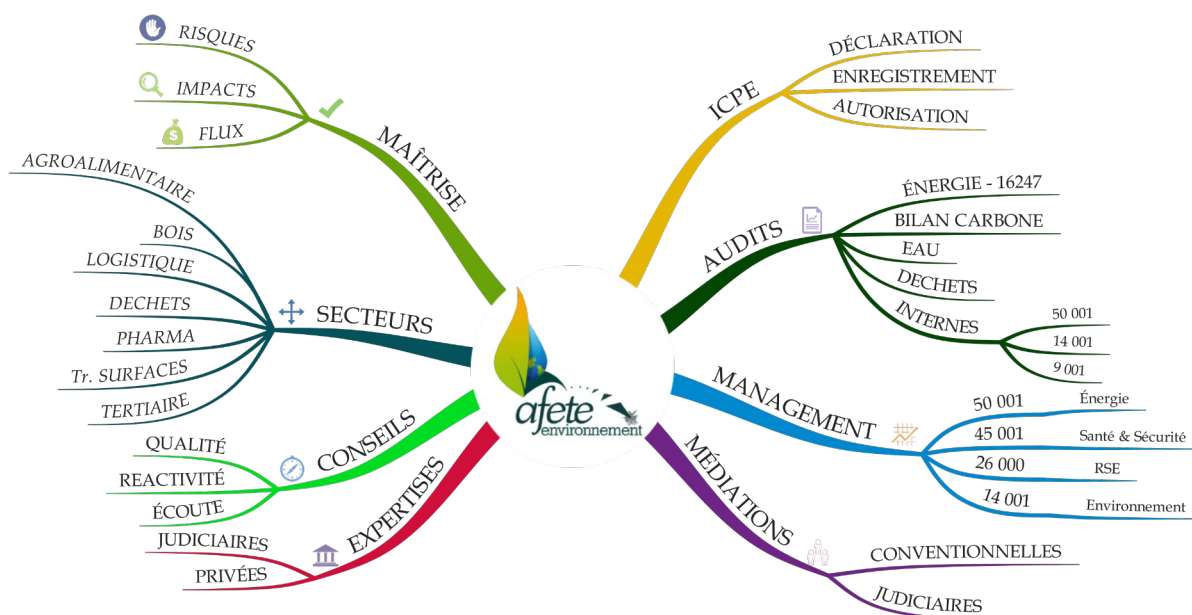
afete environnement

MAÎTRISE
RISQUES
IMPACTS
FLUX

SECTEURS
AGROALIMENTAIRE
BOIS
LOGISTIQUE
DECHETS
PHARMA
Tr. SURFACES
TERTIAIRE

CONSEILS
QUALITÉ
REACTIVITÉ
ÉCOUTE

EXPERTISES
JUDICIAIRES
PRIVÉES

ICPE
DÉCLARATION
ENREGISTREMENT
AUTORISATION

AUDITS
ÉNERGIE - 16247
BILAN CARBONE
EAU
DECHETS
INTERNES
50 001
14 001
9 001

MANAGEMENT
50 001 Énergie
45 001 Santé & Sécurité
26 000 RSE
14 001 Environnement

MÉDIATIONS
CONVENTIONNELLES
JUDICIAIRES